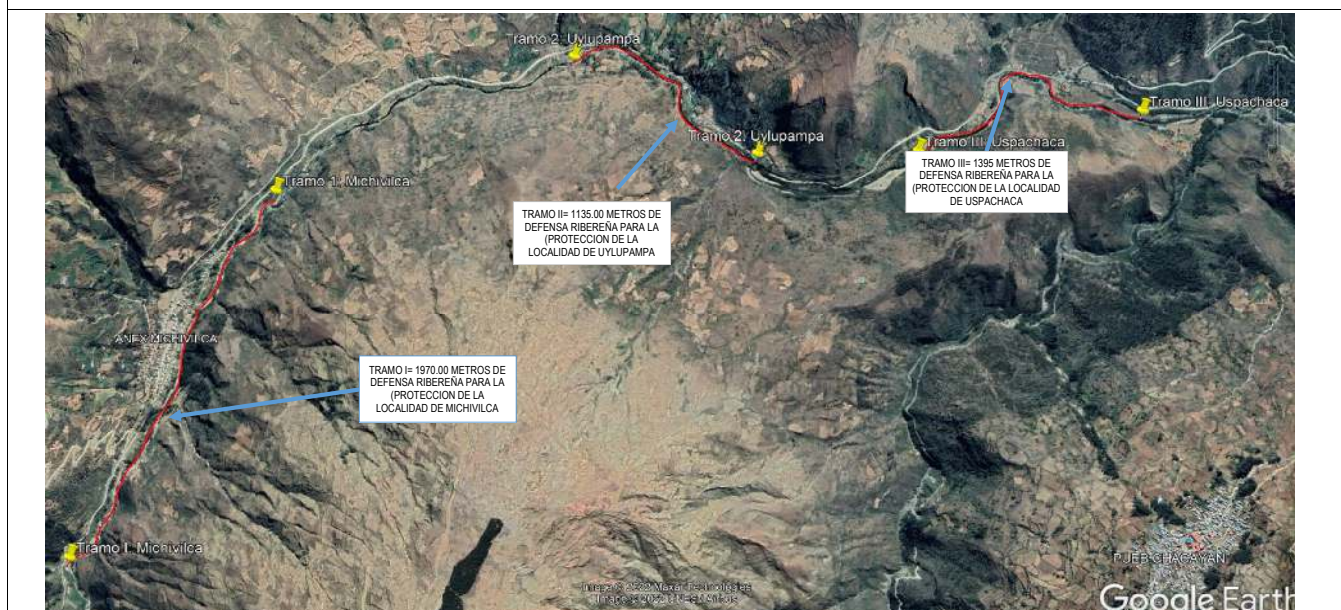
Tramo 2. Uylupampa

Tramo III. Uspachaca

Tramo 2. Uylupampa

Tramo III. Uspachaca

TRAMO III= 1395 METROS DE DEFENSA RIBEREÑA PARA LA (PROTECCION DE LA LOCALIDAD DE USPACHACA

Tramo 1. Michivilca

TRAMO II= 1135.00 METROS DE DEFENSA RIBEREÑA PARA LA (PROTECCION DE LA LOCALIDAD DE UYLUPAMPA

ANEX MICHIVILCA

TRAMO I= 1970.00 METROS DE DEFENSA RIBEREÑA PARA LA (PROTECCION DE LA LOCALIDAD DE MICHIVILCA

Tramo I. Michivilca

PUEB CHACAYAN

Image © 2022 Maxar Technologies
Image © 2022 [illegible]

Google Earth